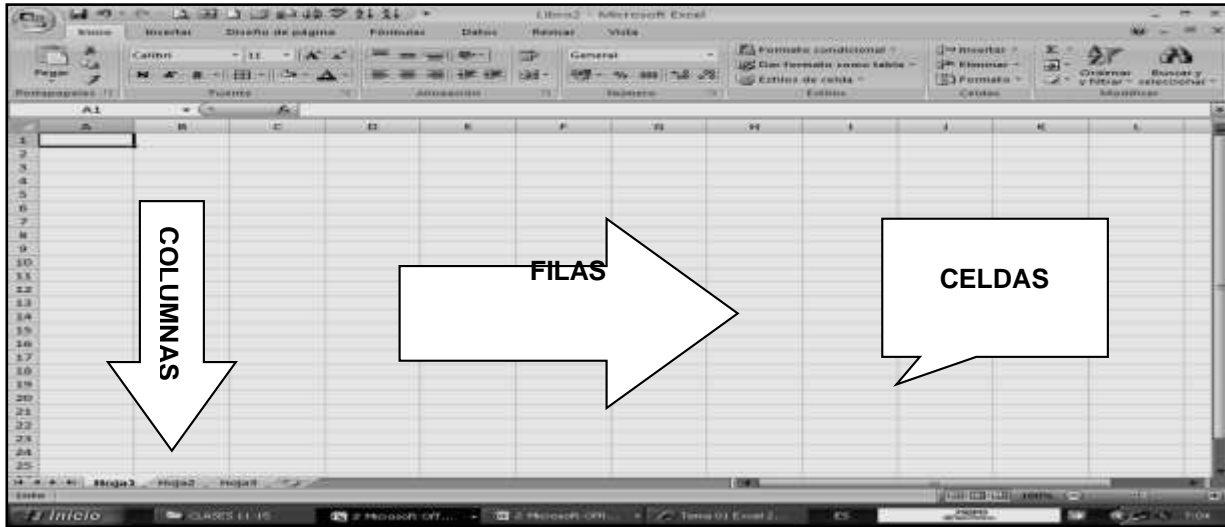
Libro1 - Microsoft Excel

Inicio Insertar Diseño de página Fórmulas Datos Revisar Vista

Pegar
Calibri 11
General
Formato condicional
Dar formato como tabla
Estilos de celda
Insertar
Eliminar
Formato
Ordenar y filtrar
Buscar y seleccionar
Portapapeles Fuente Alineación Número Estilos Celdas Modificar

A1

A B C D E F G H I J K L

1 2 3 4 5 6 7 8 9 10 11 12 13 14 15 16 17 18 19 20 21 22 23 24 25

COLUMNAS

FILAS

CELDAS

Hoja1 Hoja2 Hoja3

Listo

100%

Inicio CLASES 11-15 2 Microsoft Off... 2 Microsoft Offi... Tema 01 Excel 2... ES